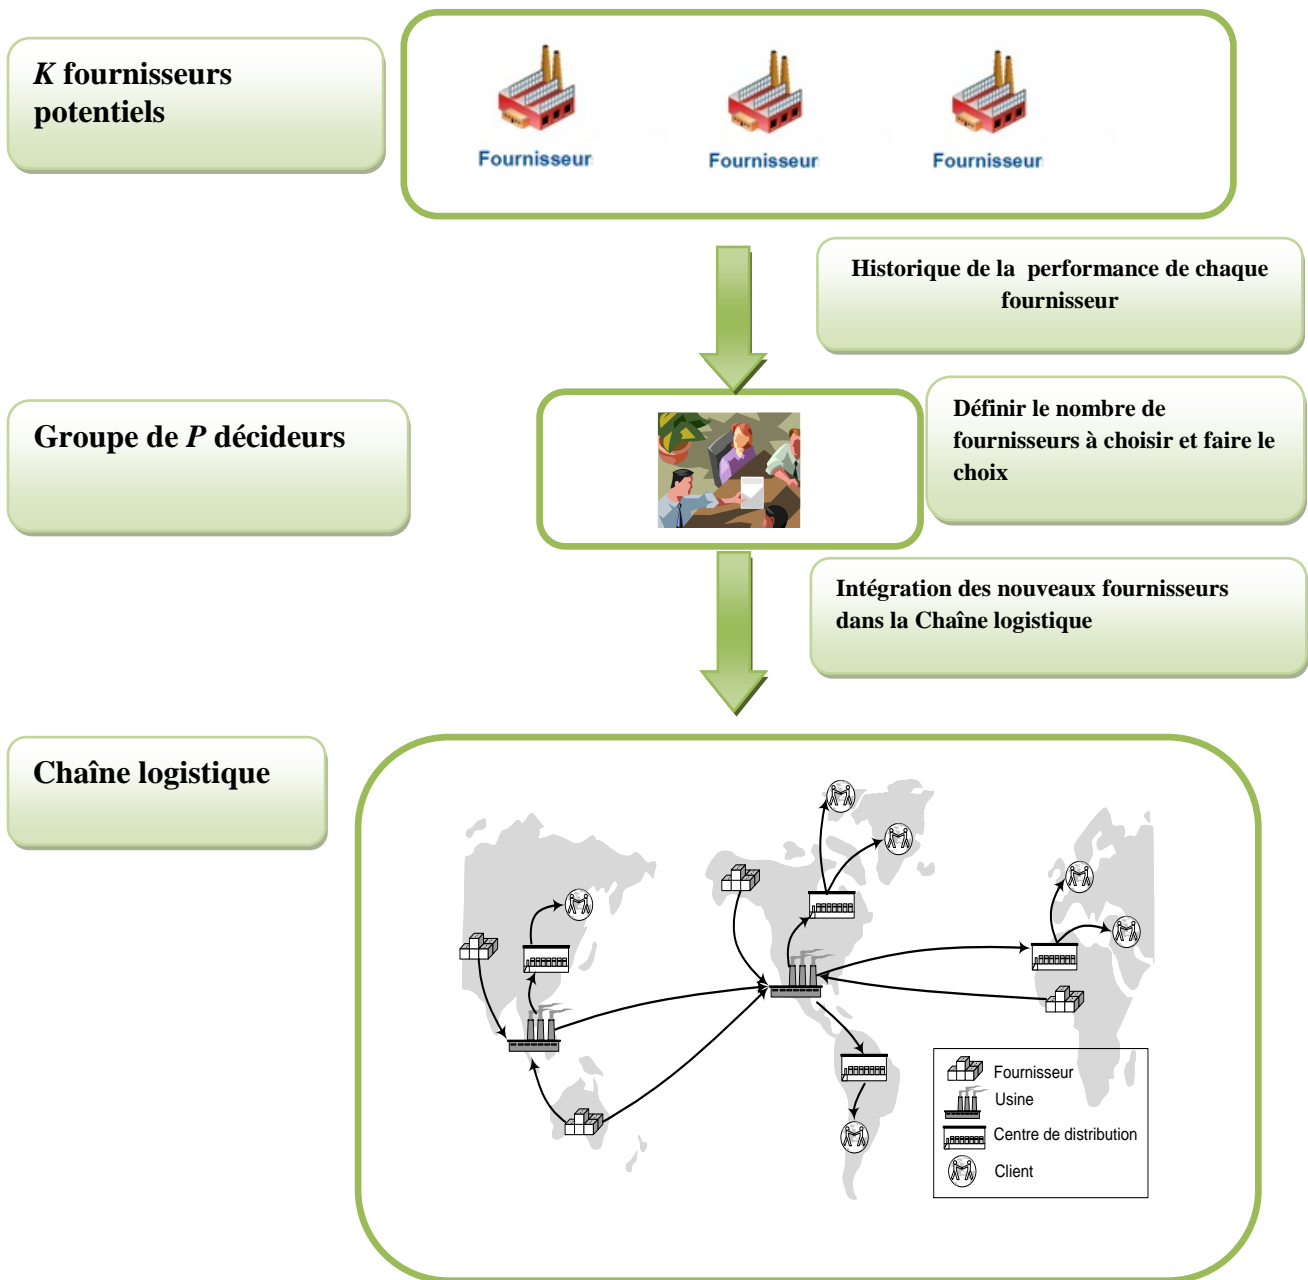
*K* fournisseurs potentiels

Fournisseur

Fournisseur

Fournisseur

Historique de la performance de chaque fournisseur

Groupe de *P* décideurs

Définir le nombre de fournisseurs à choisir et faire le choix

Intégration des nouveaux fournisseurs dans la Chaîne logistique

Chaîne logistique

Fournisseur
Usine
Centre de distribution
Client